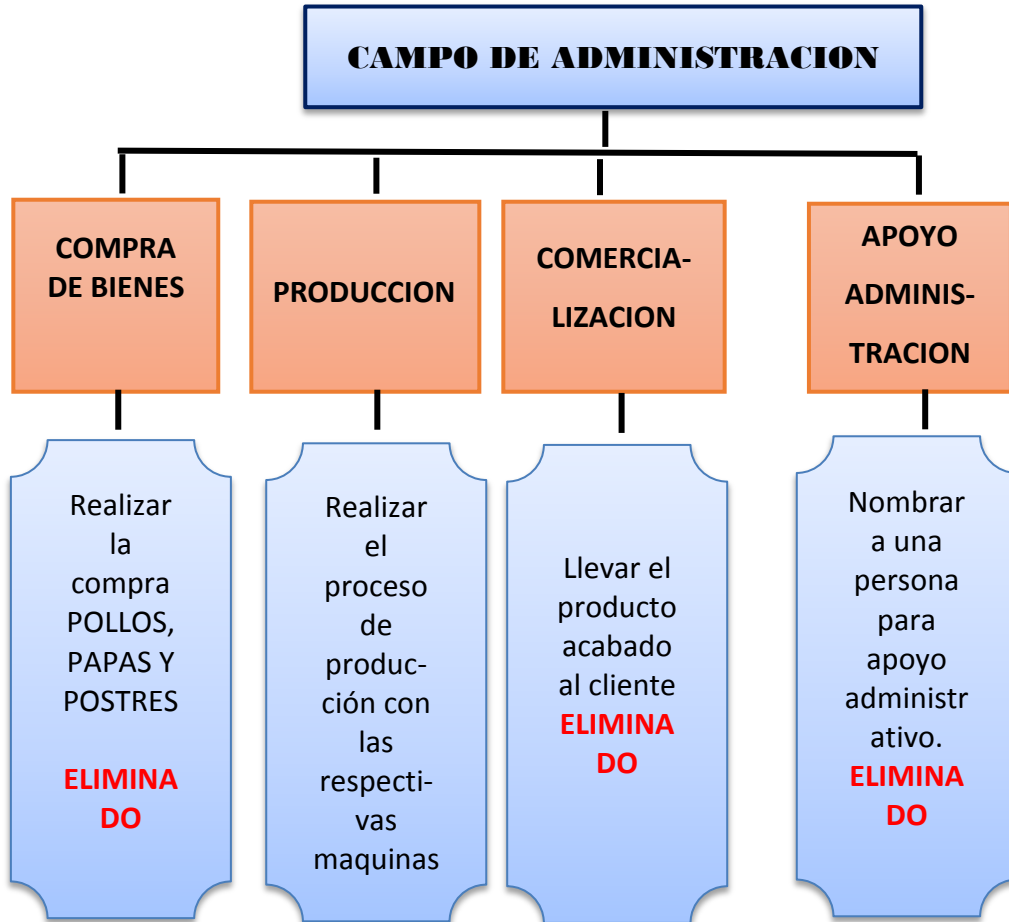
CAMPO DE ADMINISTRACION

COMPRA DE BIENES

PRODUCCION

COMERCIALIZACION

APOYO ADMINISTRACION

Realizar la compra POLLOS, PAPAS Y POSTRES

ELIMINADO

Realizar el proceso de producción con las respectivas maquinas

Llevar el producto acabado al cliente

ELIMINADO

Nombrar a una persona para apoyo administrativo.

ELIMINADO